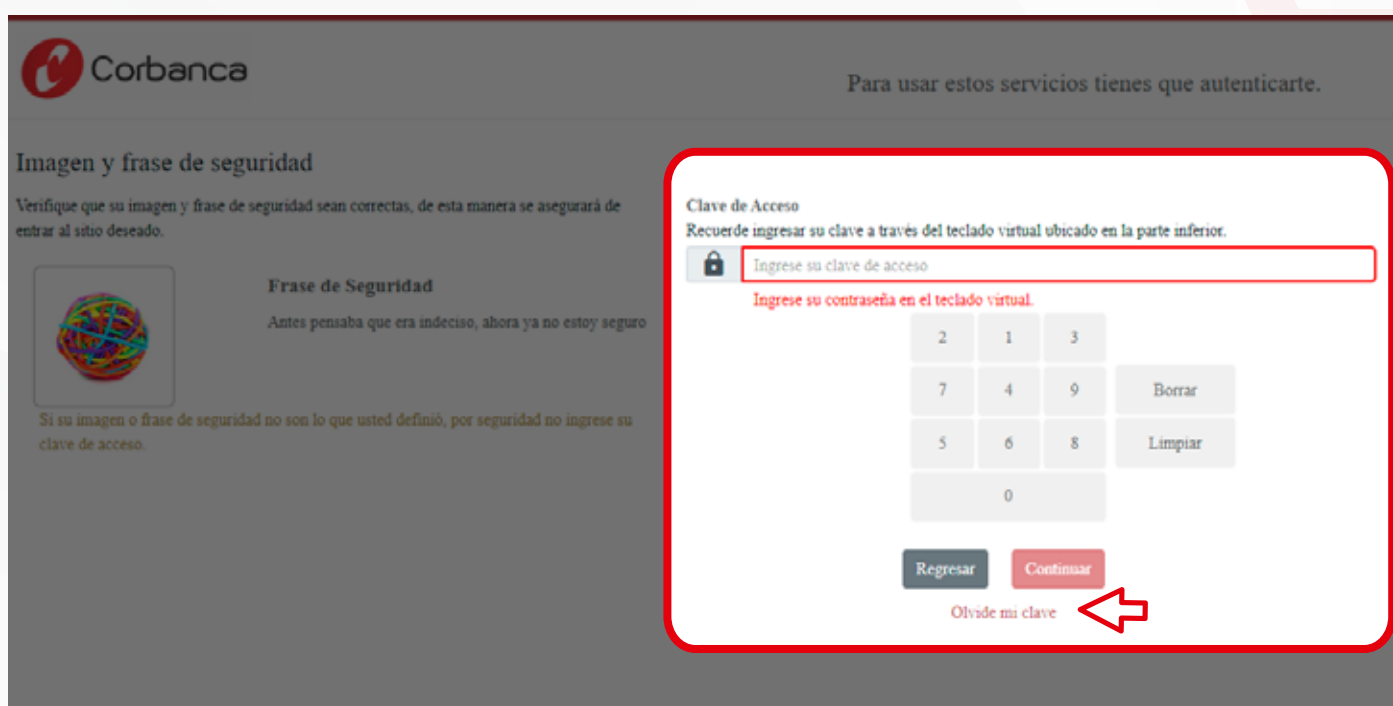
Corbanca

Para usar estos servicios tienes que autenticarte.

Imagen y frase de seguridad

Verifique que su imagen y frase de seguridad sean correctas, de esta manera se asegurará de entrar al sitio deseado.

Frase de Seguridad

Antes pensaba que era indeciso, ahora ya no estoy seguro

Si su imagen o frase de seguridad no son lo que usted definió, por seguridad no ingrese su clave de acceso.

Clave de Acceso

Recuerde ingresar su clave a través del teclado virtual ubicado en la parte inferior.

Ingrese su clave de acceso

Ingrese su contraseña en el teclado virtual.

| 2 | 1 | 3 | |
|---|---|---|---|
| 7 | 4 | 9 | Borrar |
| 5 | 6 | 8 | Limpiar |
| 0 | | | |

Regresar Continuar

Olvide mi clave